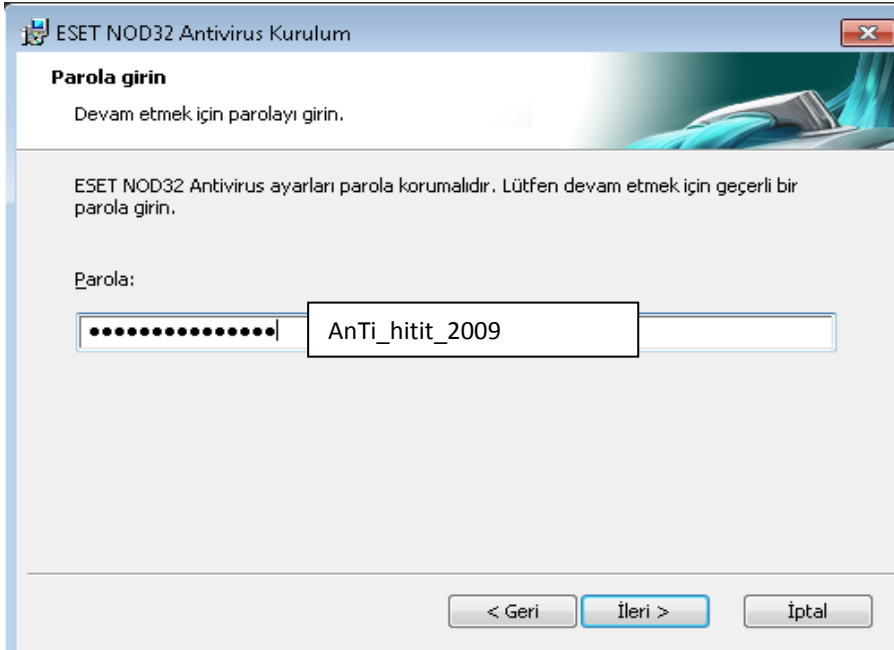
ESET NOD32 Antivirus Kurulum

Parola girin

Devam etmek için parolayı girin.

ESET NOD32 Antivirus ayarları parola korumalıdır. Lütfen devam etmek için geçerli bir parola girin.

Parola:

•••••••••••••••

AnTi_hitit_2009

< Geri

İleri >

İptal